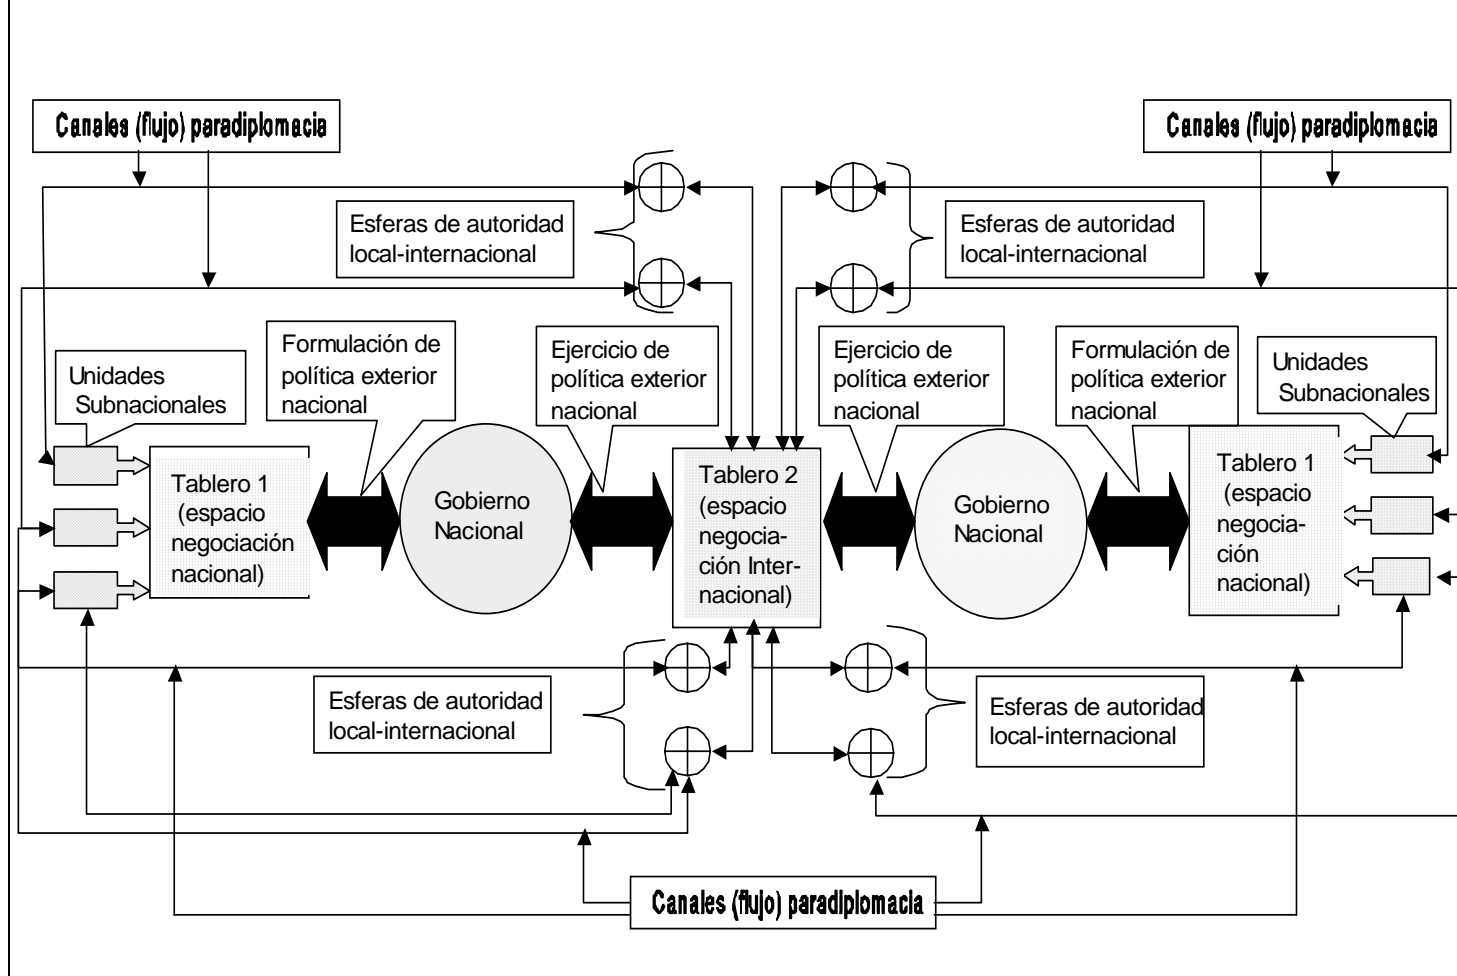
Canales (flujo) paradiplomacia

Canales (flujo) paradiplomacia

Esferas de autoridad local-internacional

Esferas de autoridad local-internacional

Unidades Subnacionales

Formulación de política exterior nacional

Ejercicio de política exterior nacional

Ejercicio de política exterior nacional

Formulación de política exterior nacional

Unidades Subnacionales

Tablero 1 (espacio negociación nacional)

Gobierno Nacional

Tablero 2 (espacio negociación Internacional)

Gobierno Nacional

Tablero 1 (espacio negociación nacional)

Esferas de autoridad local-internacional

Esferas de autoridad local-internacional

Canales (flujo) paradiplomacia